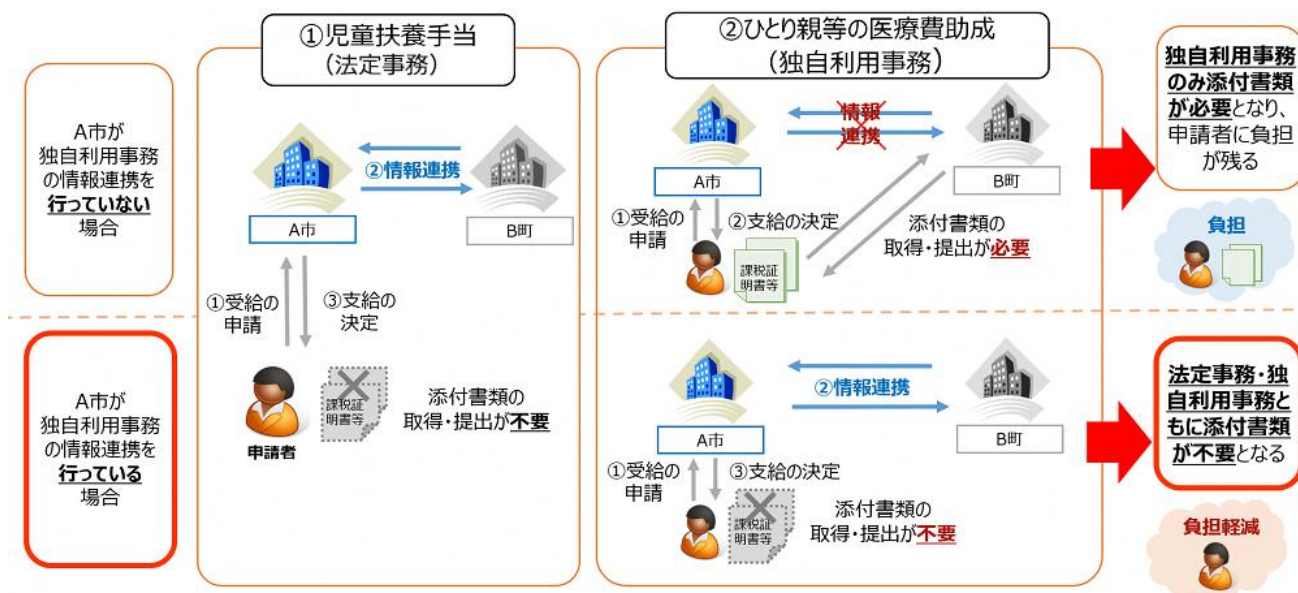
①児童扶養手当
(法定事務)

②ひとり親等の医療費助成
(独自利用事務)

A市が独自利用事務の情報連携を行っていない場合

②情報連携

A市

B町

①受給の申請

③支給の決定

課税証明書等

添付書類の取得・提出が不要

申請者

情報連携

A市

B町

①受給の申請

②支給の決定

課税証明書等

添付書類の取得・提出が必要

独自利用事務のみ添付書類が必要となり、申請者に負担が残る

負担

A市が独自利用事務の情報連携を行っている場合

②情報連携

A市

B町

①受給の申請

③支給の決定

課税証明書等

添付書類の取得・提出が不要

法定事務・独自利用事務ともに添付書類が不要となる

負担軽減